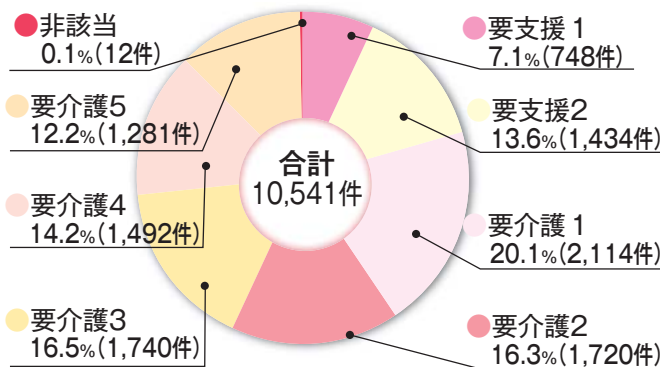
●非該当
0.1%(12件)

●要介護5
12.2%(1,281件)

●要介護4
14.2%(1,492件)

●要介護3
16.5%(1,740件)

●要支援1
7.1%(748件)

●要支援2
13.6%(1,434件)

●要介護1
20.1%(2,114件)

●要介護2
16.3%(1,720件)

合計
10,541件